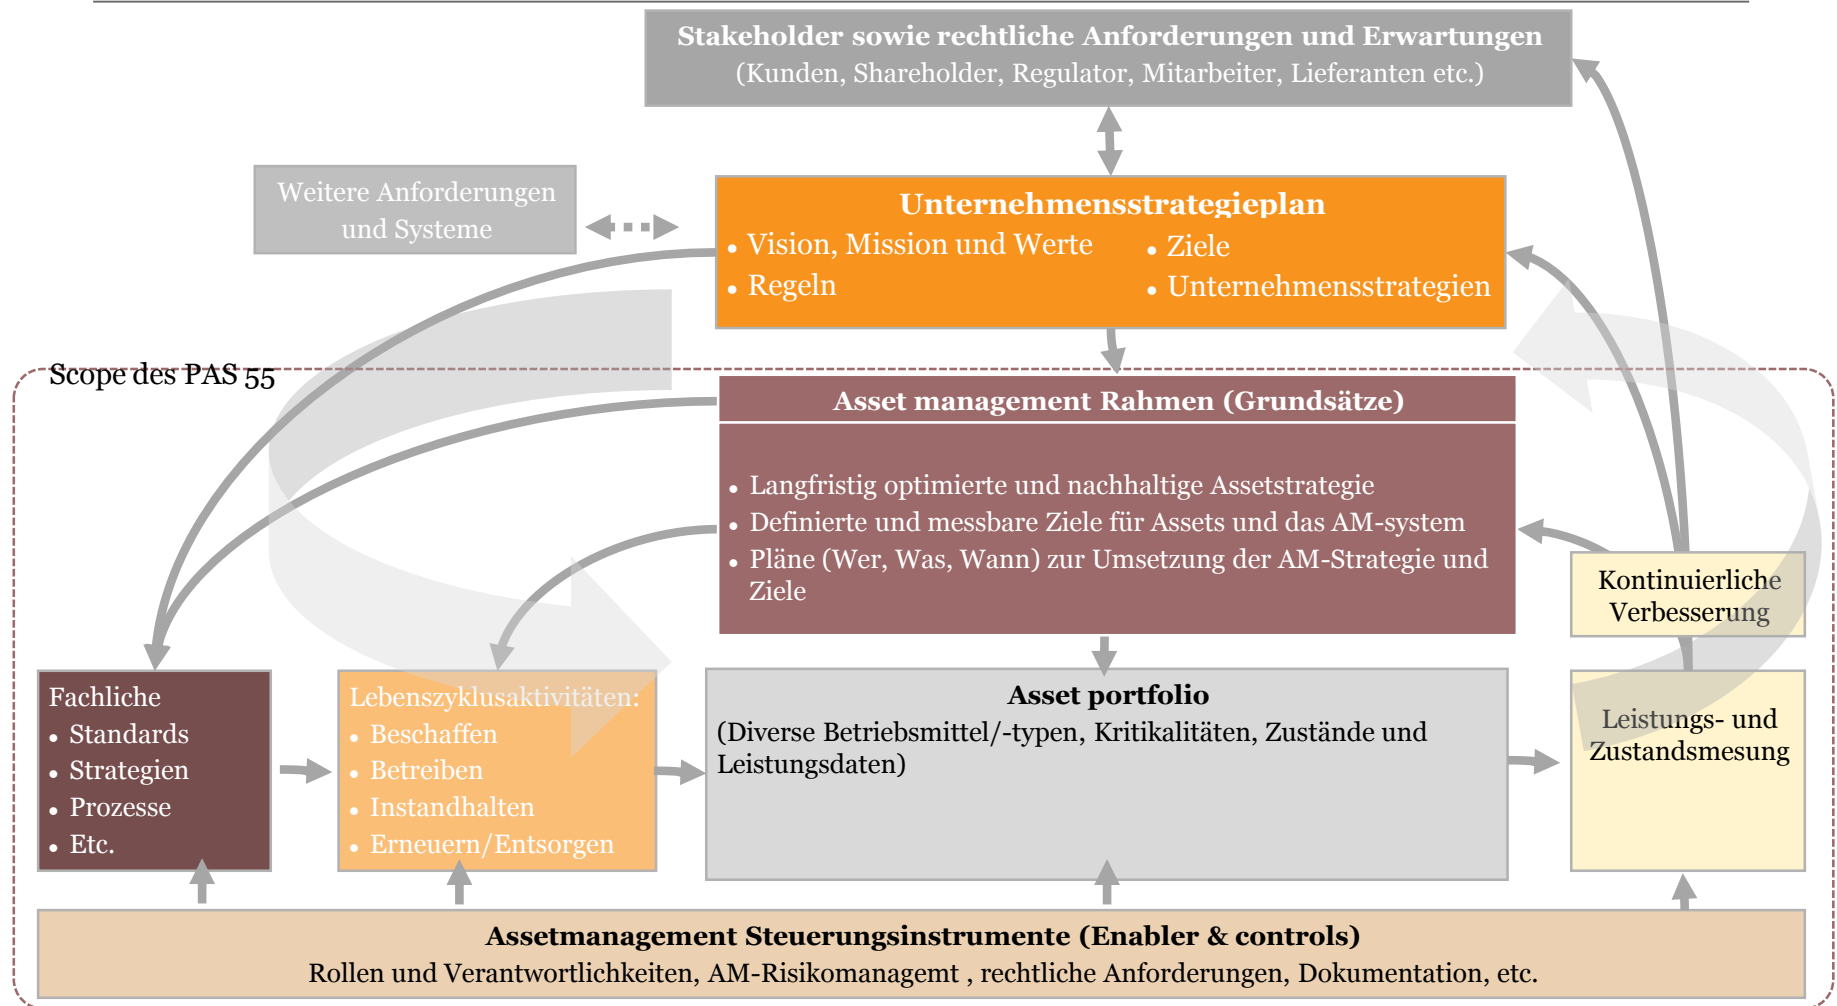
Stakeholder sowie rechtliche Anforderungen und Erwartungen
(Kunden, Shareholder, Regulator, Mitarbeiter, Lieferanten etc.)

Weitere Anforderungen und Systeme

Unternehmensstrategieplan
• Vision, Mission und Werte
• Regeln
• Ziele
• Unternehmensstrategien

Scope des PAS 55

Asset management Rahmen (Grundsätze)

• Langfristig optimierte und nachhaltige Assetstrategie
• Definierte und messbare Ziele für Assets und das AM-system
• Pläne (Wer, Was, Wann) zur Umsetzung der AM-Strategie und Ziele

Kontinuierliche Verbesserung

Fachliche
• Standards
• Strategien
• Prozesse
• Etc.

Lebenszyklusaktivitäten:
• Beschaffen
• Betreiben
• Instandhalten
• Erneuern/Entsorgen

Asset portfolio
(Diverse Betriebsmittel/-typen, Kritikalitäten, Zustände und Leistungsdaten)

Leistungs- und Zustandsmesung

Assetmanagement Steuerungsinstrumente (Enabler & controls)
Rollen und Verantwortlichkeiten, AM-Risikomanagemt , rechtliche Anforderungen, Dokumentation, etc.